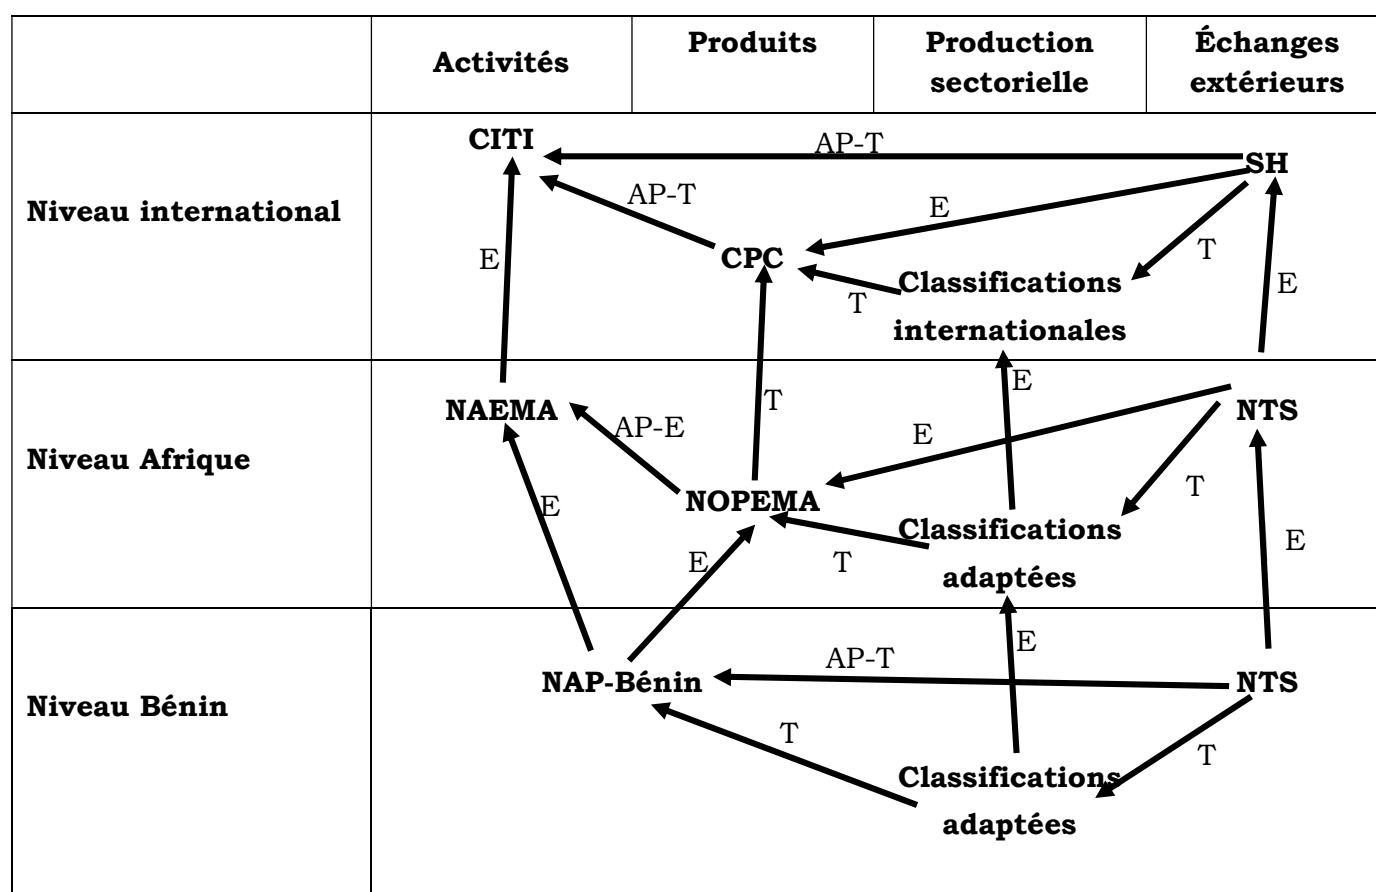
| | Activités | Produits | Production sectorielle | Échanges extérieurs |
|---|---|---|---|---|
| Niveau international | CITI | CPC | Classifications internationales | SH |
| Niveau Afrique | NAEMA | NOPEMA | Classifications adaptées | NTS |
| Niveau Bénin | NAP-Bénin | | Classifications adaptées | NTS |

AP-T
AP-T
E
E
T
T
E
T
AP-E
E
E
T
E
E
E
T
E
AP-T
T
T